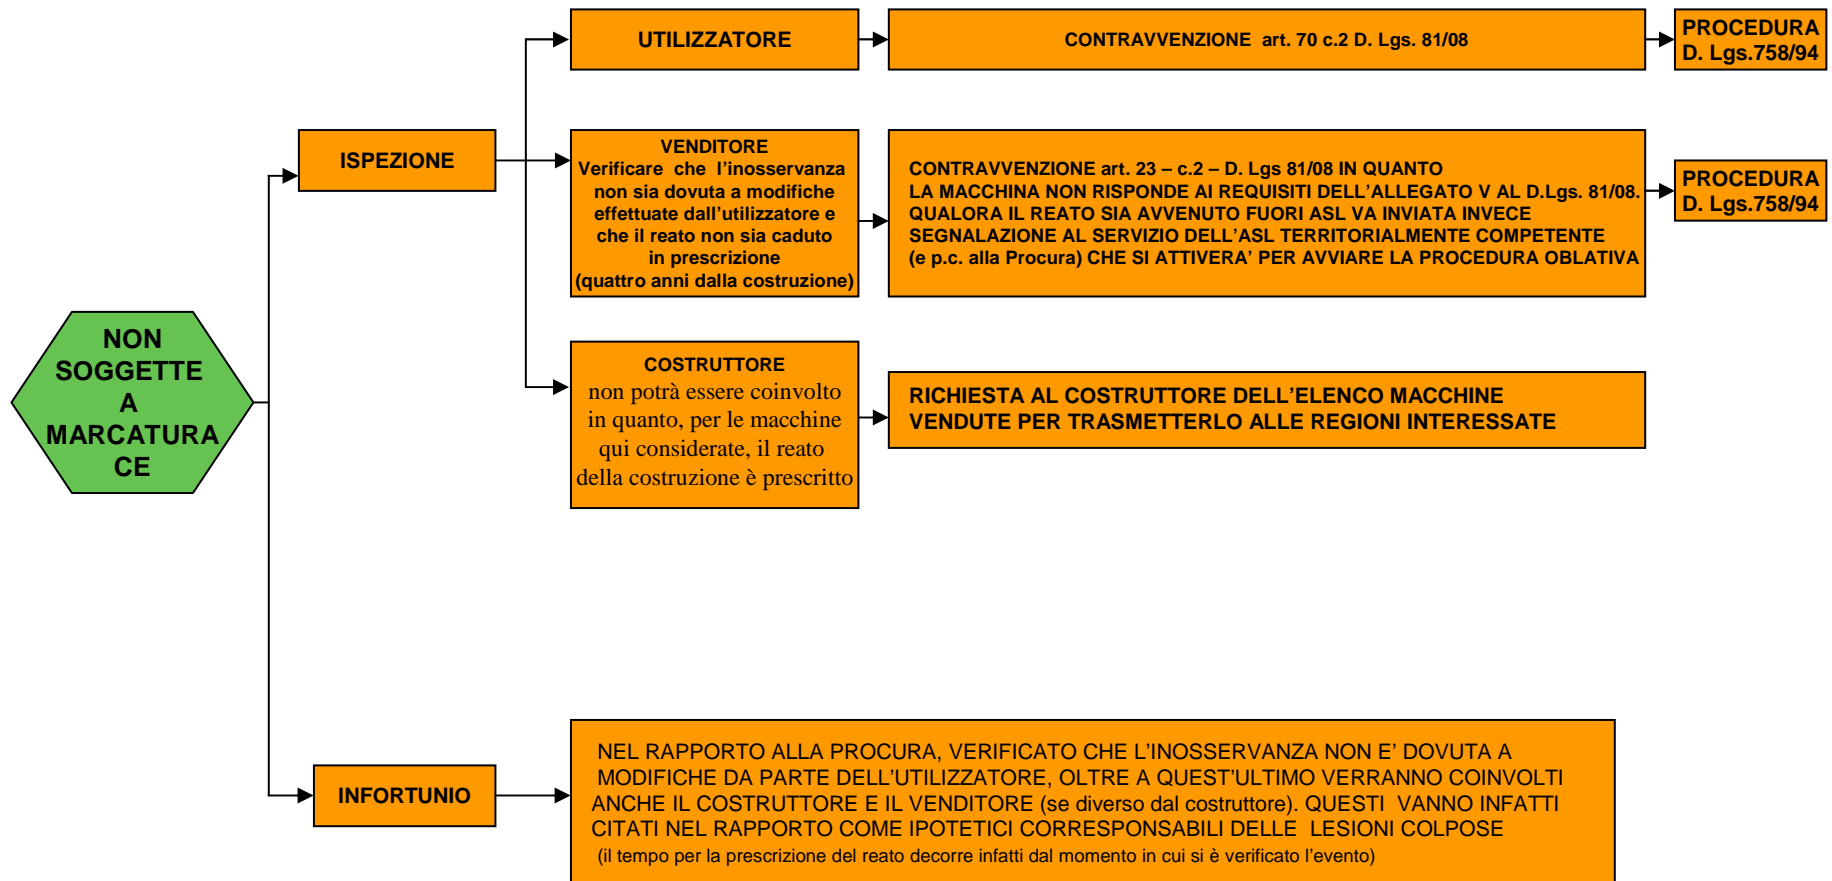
NON SOGGETTE A MARCATURA CE

ISPEZIONE

UTILIZZATORE

CONTRAVVENZIONE art. 70 c.2 D. Lgs. 81/08

PROCEDURA D. Lgs.758/94

VENDITORE
Verificare che l'inosservanza non sia dovuta a modifiche effettuate dall'utilizzatore e che il reato non sia caduto in prescrizione (quattro anni dalla costruzione)

CONTRAVVENZIONE art. 23 – c.2 – D. Lgs 81/08 IN QUANTO LA MACCHINA NON RISPONDE AI REQUISITI DELL'ALLEGATO V AL D.Lgs. 81/08. QUALORA IL REATO SIA AVVENUTO FUORI ASL VA INVIATA INVECE SEGNALAZIONE AL SERVIZIO DELL'ASL TERRITORIALMENTE COMPETENTE (e p.c. alla Procura) CHE SI ATTIVERA' PER AVVIARE LA PROCEDURA OBLATIVA

PROCEDURA D. Lgs.758/94

COSTRUTTORE
non potrà essere coinvolto in quanto, per le macchine qui considerate, il reato della costruzione è prescritto

RICHIESTA AL COSTRUTTORE DELL'ELENCO MACCHINE VENDUTE PER TRASMETTERLO ALLE REGIONI INTERESSATE

INFORTUNIO

NEL RAPPORTO ALLA PROCURA, VERIFICATO CHE L'INOSSERVANZA NON E' DOVUTA A MODIFICHE DA PARTE DELL'UTILIZZATORE, OLTRE A QUEST'ULTIMO VERRANNO COINVOLTI ANCHE IL COSTRUTTORE E IL VENDITORE (se diverso dal costruttore). QUESTI VANNO INFATTI CITATI NEL RAPPORTO COME IPOTETICI CORRESPONSABILI DELLE LESIONI COLPOSE
(il tempo per la prescrizione del reato decorre infatti dal momento in cui si è verificato l'evento)